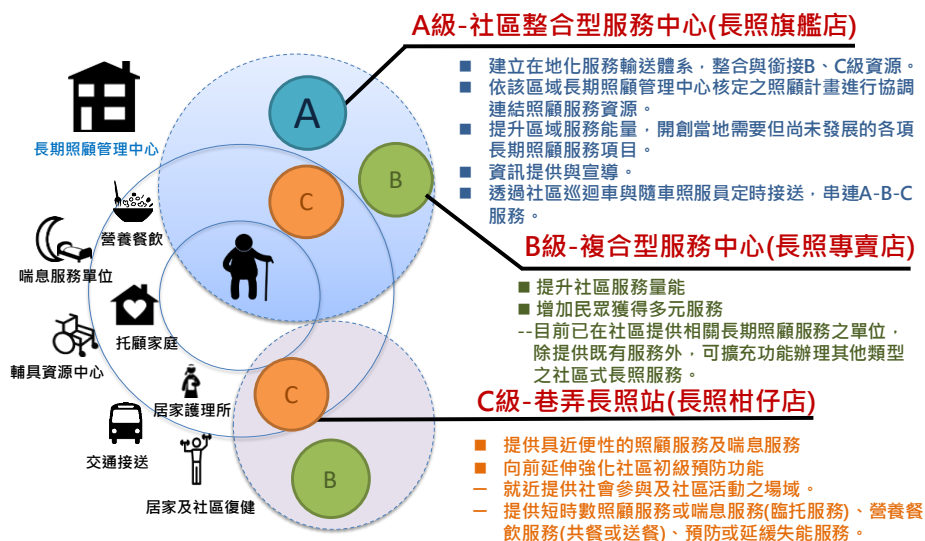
A級-社區整合型服務中心(長照旗艦店)

■ 建立在地化服務輸送體系，整合與銜接B、C級資源。
■ 依該區域長期照顧管理中心核定之照顧計畫進行協調連結照顧服務資源。
■ 提升區域服務能量，開創當地需要但尚未發展的各項長期照顧服務項目。
■ 資訊提供與宣導。
■ 透過社區巡迴車與隨車照服員定時接送，串連A-B-C服務。

B級-複合型服務中心(長照專賣店)

■ 提升社區服務量能
■ 增加民眾獲得多元服務
--目前已在社區提供相關長期照顧服務之單位，除提供既有服務外，可擴充功能辦理其他類型之社區式長照服務。

C級-巷弄長照站(長照柑仔店)

■ 提供具近便性的照顧服務及喘息服務
■ 向前延伸強化社區初級預防功能
— 就近提供社會參與及社區活動之場域。
— 提供短時數照顧服務或喘息服務(臨托服務)、營養餐飲服務(共餐或送餐)、預防或延緩失能服務。

A
B
C
C
B

長期照顧管理中心
營養餐飲
喘息服務單位
托顧家庭
輔具資源中心
居家護理所
交通接送
居家及社區復健